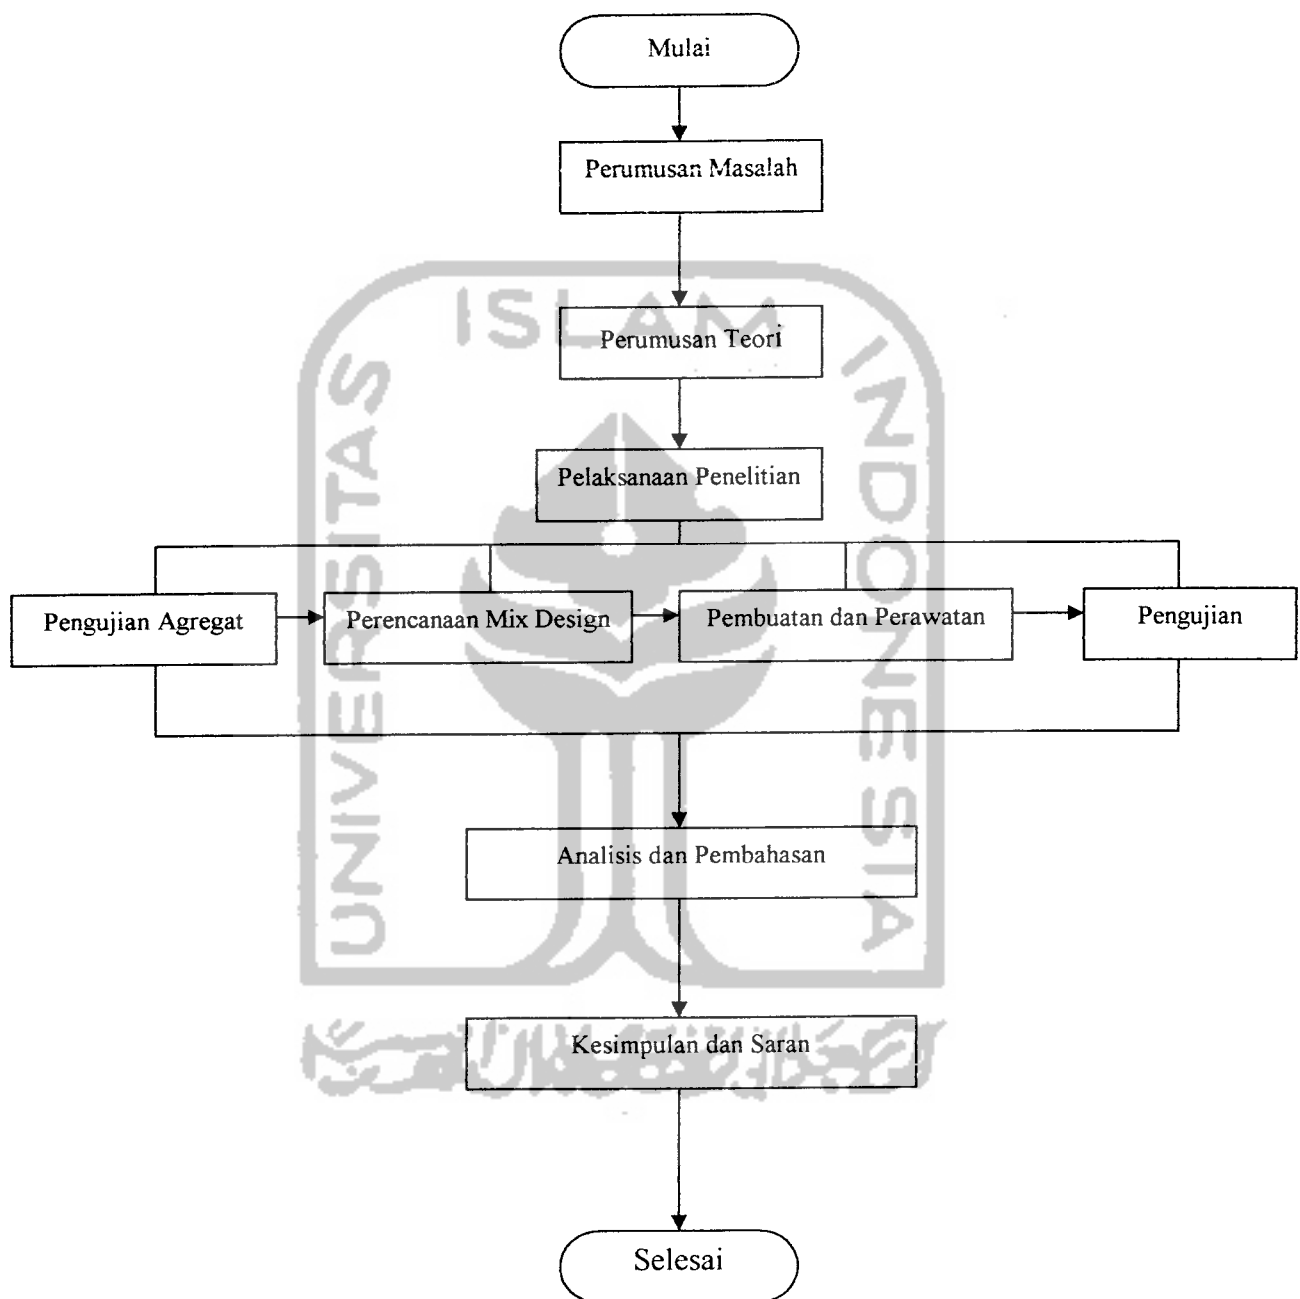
Mulai

Perumusan Masalah

Perumusan Teori

Pelaksanaan Penelitian

Pengujian Agregat

Perencanaan Mix Design

Pembuatan dan Perawatan

Pengujian

Analisis dan Pembahasan

Kesimpulan dan Saran

Selesai

ISLAM
UNIVERSITAS
INDONESIA